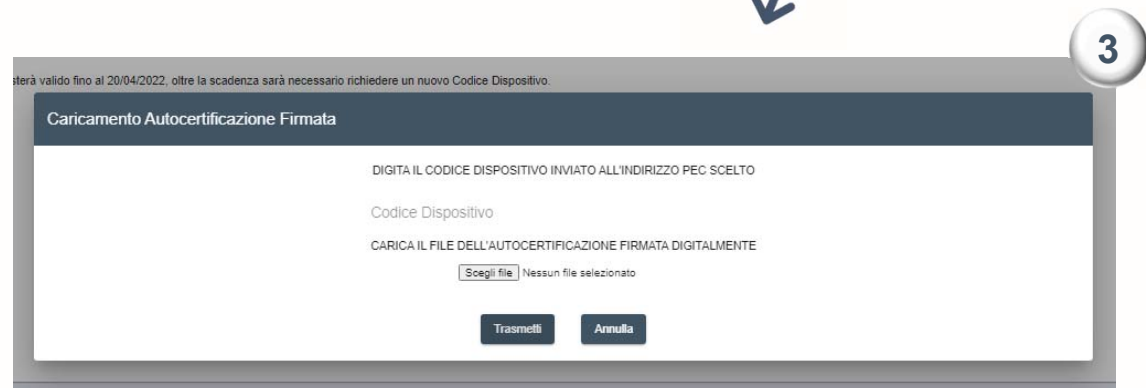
3

sterà valido fino al 20/04/2022, oltre la scadenza sarà necessario richiedere un nuovo Codice Dispositivo.

Caricamento Autocertificazione Firmata

DIGITA IL CODICE DISPOSITIVO INVIATO ALL'INDIRIZZO PEC SCELTO

Codice Dispositivo

CARICA IL FILE DELL'AUTOCERTIFICAZIONE FIRMATA DIGITALMENTE

Scegli file Nessun file selezionato

Trasmetti

Annulla